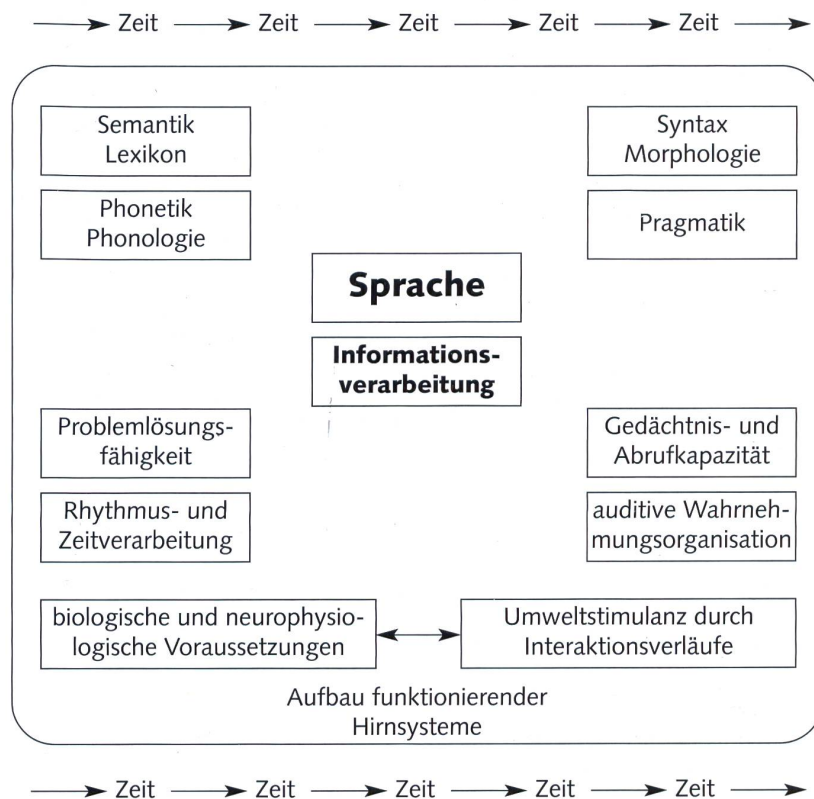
Zeit Zeit Zeit Zeit Zeit

Semantik Lexikon

Syntax Morphologie

Phonetik Phonologie

Pragmatik

Sprache

Informationsverarbeitung

Problemlösungsfähigkeit

Gedächtnis- und Abrufkapazität

Rhythmus- und Zeitverarbeitung

auditive Wahrnehmungsorganisation

biologische und neurophysiologische Voraussetzungen

Umweltstimulanz durch Interaktionsverläufe

Aufbau funktionierender Hirnsysteme

Zeit Zeit Zeit Zeit Zeit